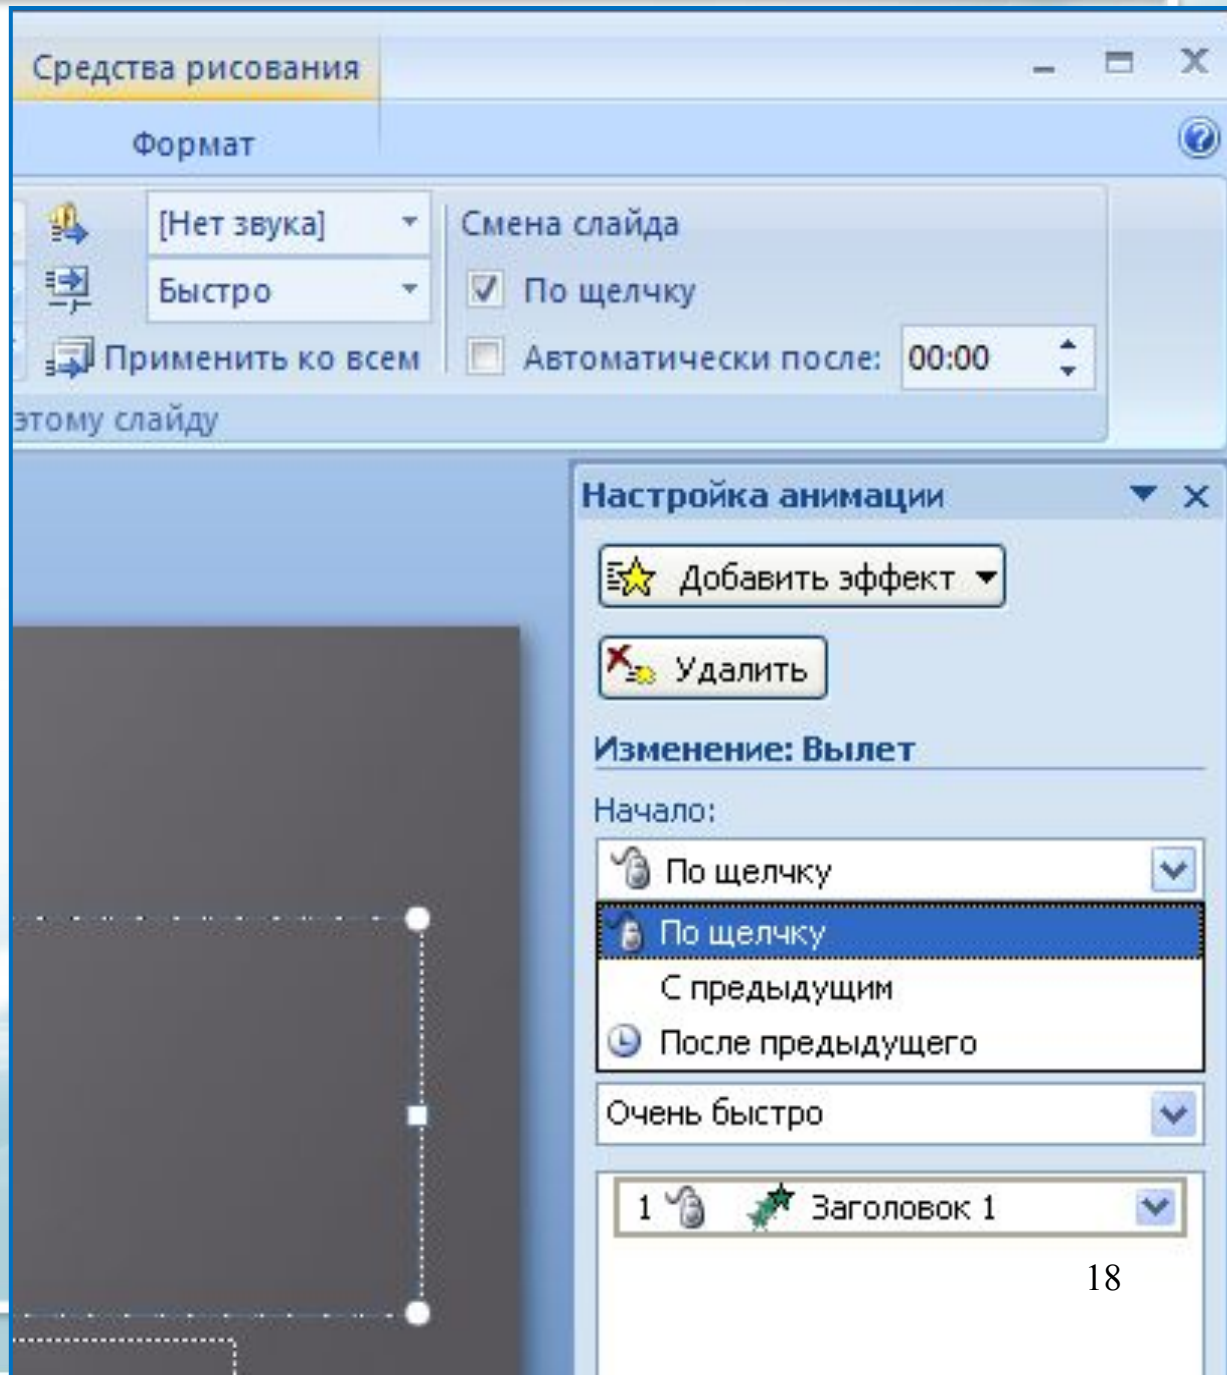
Средства рисования

Формат

[Нет звука]

Быстро

Применить ко всем

этому слайду

Смена слайда

По щелчку

Автоматически после: 00:00

Настройка анимации

Добавить эффект

Удалить

Изменение: Вылет

Начало:

По щелчку

По щелчку

С предыдущим

После предыдущего

Очень быстро

1 Заголовок 1

18